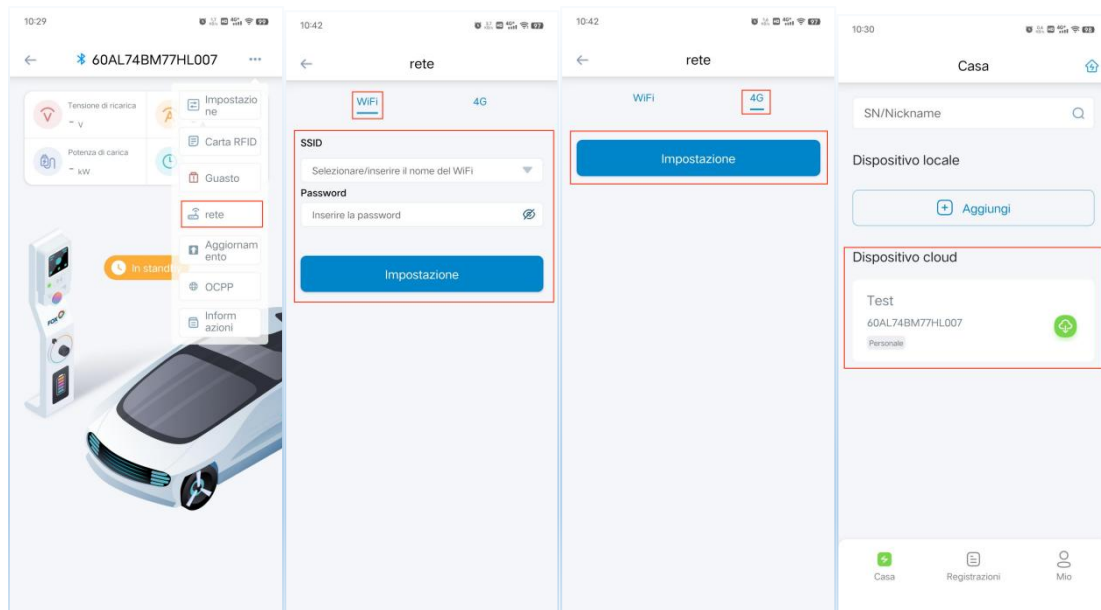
10:29

60AL74BM77HL007

Tensione di ricarica
- V

Potenza di carica
- kW

Impostazione

Carta RFID

Guasto

rete

Aggiornamento

OCPP

Informazioni

In stand

10:42

rete

WiFi

4G

SSID

Selezionare/inserire il nome del WiFi

Password

Inserire la password

Impostazione

10:42

rete

WiFi

4G

Impostazione

10:30

Casa

SN/Nickname

Dispositivo locale

Aggiungi

Dispositivo cloud

Test

60AL74BM77HL007

Personale

Casa

Registrazioni

Mio